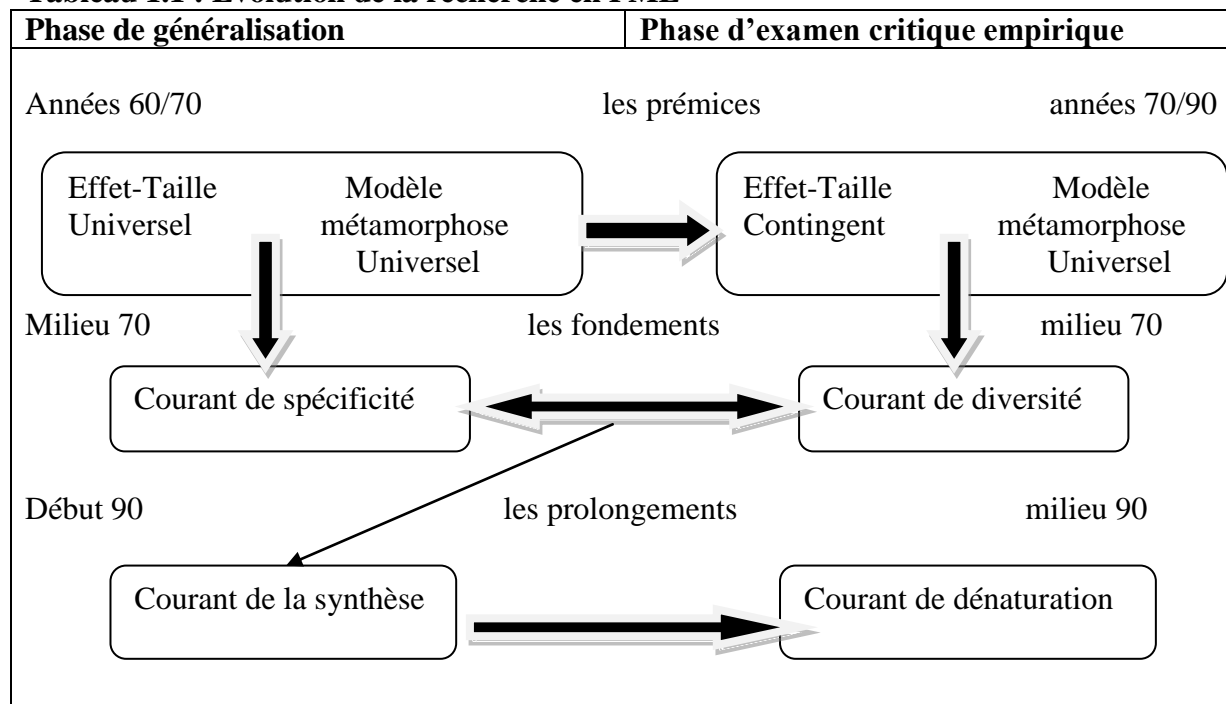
Tableau 1.1 : Évolution de la recherche en PME

| Phase de généralisation | Phase d'examen critique empirique |
|---|---|

Années 60/70 les prémices années 70/90

Effet-Taille Universel

Modèle métamorphose Universel

Effet-Taille Contingent

Modèle métamorphose Universel

Milieu 70 les fondements milieu 70

Courant de spécificité

Courant de diversité

Début 90 les prolongements milieu 90

Courant de la synthèse

Courant de dénaturation